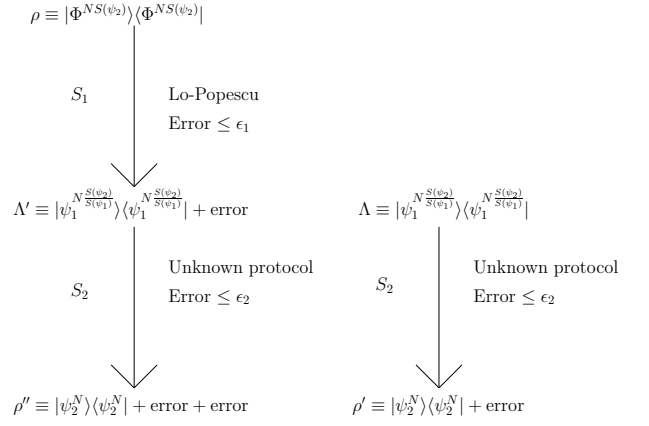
$\rho \equiv |\Phi^{NS(\psi_2)}\rangle\langle\Phi^{NS(\psi_2)}|$

$S_1$

Lo-Popescu

Error $\leq \epsilon_1$

$\Lambda' \equiv |\psi_1^{N\frac{S(\psi_2)}{S(\psi_1)}}\rangle\langle\psi_1^{N\frac{S(\psi_2)}{S(\psi_1)}}| + \text{error}$

$\Lambda \equiv |\psi_1^{N\frac{S(\psi_2)}{S(\psi_1)}}\rangle\langle\psi_1^{N\frac{S(\psi_2)}{S(\psi_1)}}|$

$S_2$

Unknown protocol

Error $\leq \epsilon_2$

$S_2$

Unknown protocol

Error $\leq \epsilon_2$

$\rho'' \equiv |\psi_2^N\rangle\langle\psi_2^N| + \text{error} + \text{error}$

$\rho' \equiv |\psi_2^N\rangle\langle\psi_2^N| + \text{error}$